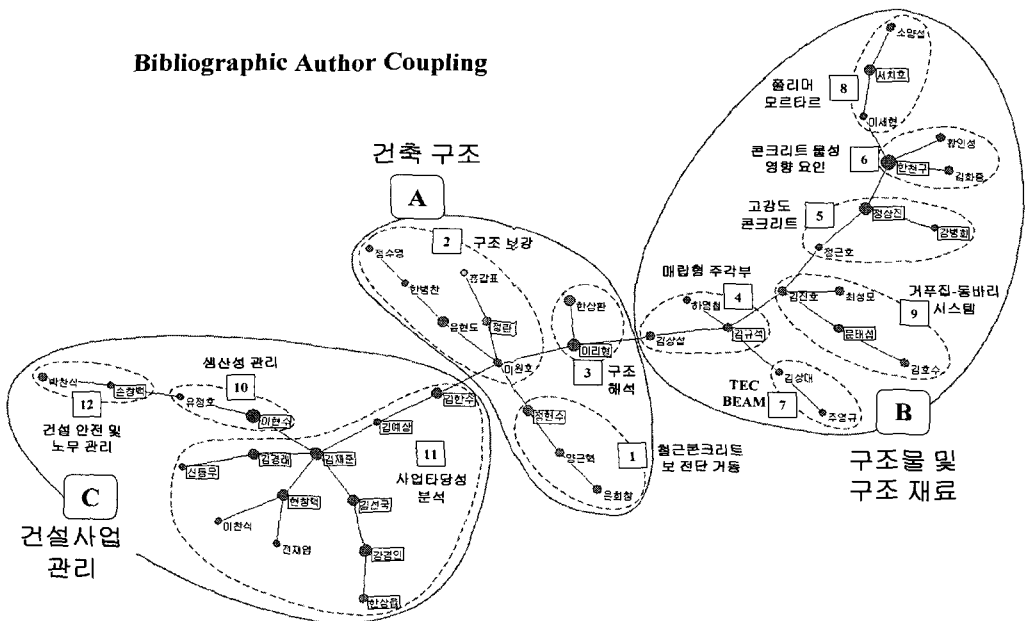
Bibliographic Author Coupling

건축 구조

A

2 구조 보강

정수영
한병찬
홍갑표
윤현도
정란
한상환
이리형
미원호

3 구조 해석

정헌수
양근혁
은희창

1 철근콘크리트 보 전단 거동

B

구조물 및 구조 재료

8 폴리머 모르타르

소명섭
서치호
이세현

6 콘크리트 물성 영향 요인

황인성
한천구
김화중

5 고강도 콘크리트

정상진
강병희
정근호

4 매립형 주각부

하영철
김상섭
김규석

김진호
최성모
문태섭
김호수

9 거푸집-동바리 시스템

김상대
주영규

7 TEC BEAM

C

건설사업 관리

10 생산성 관리

박찬식
손창백
유정호
이현수

12 건설 안전 및 노무 관리

11 사업타당성 분석

임한수
김예상
김경래
김재준
신동우
현창택
김선국
이찬식
진재영
강경인
한상훈